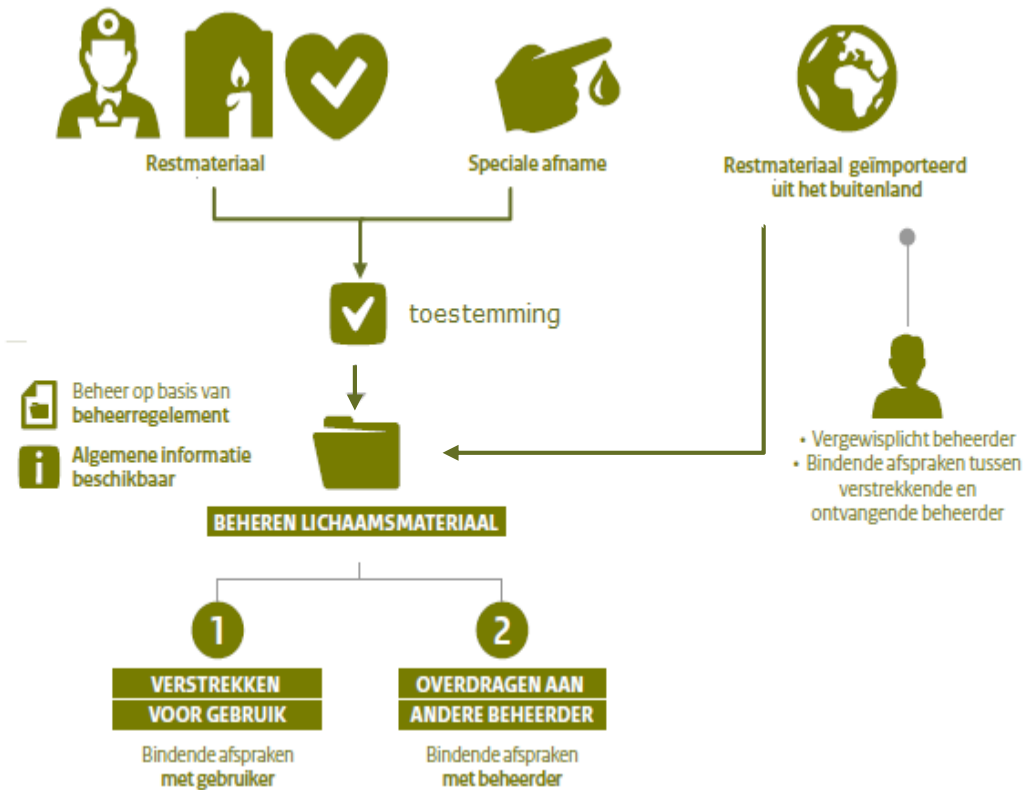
Restmateriaal

Speciale afname

Restmateriaal geïmporteerd uit het buitenland

toestemming

Beheer op basis van beheerregelement

Algemene informatie beschikbaar

• Vergewisplicht beheerder
• Bindende afspraken tussen verstrekkende en ontvangende beheerder

BEHEREN LICHAAMSMATERIAAL

1

VERSTREKKEN VOOR GEBRUIK

Bindende afspraken met gebruiker

2

OVERDRAGEN AAN ANDERE BEHEERDER

Bindende afspraken met beheerder